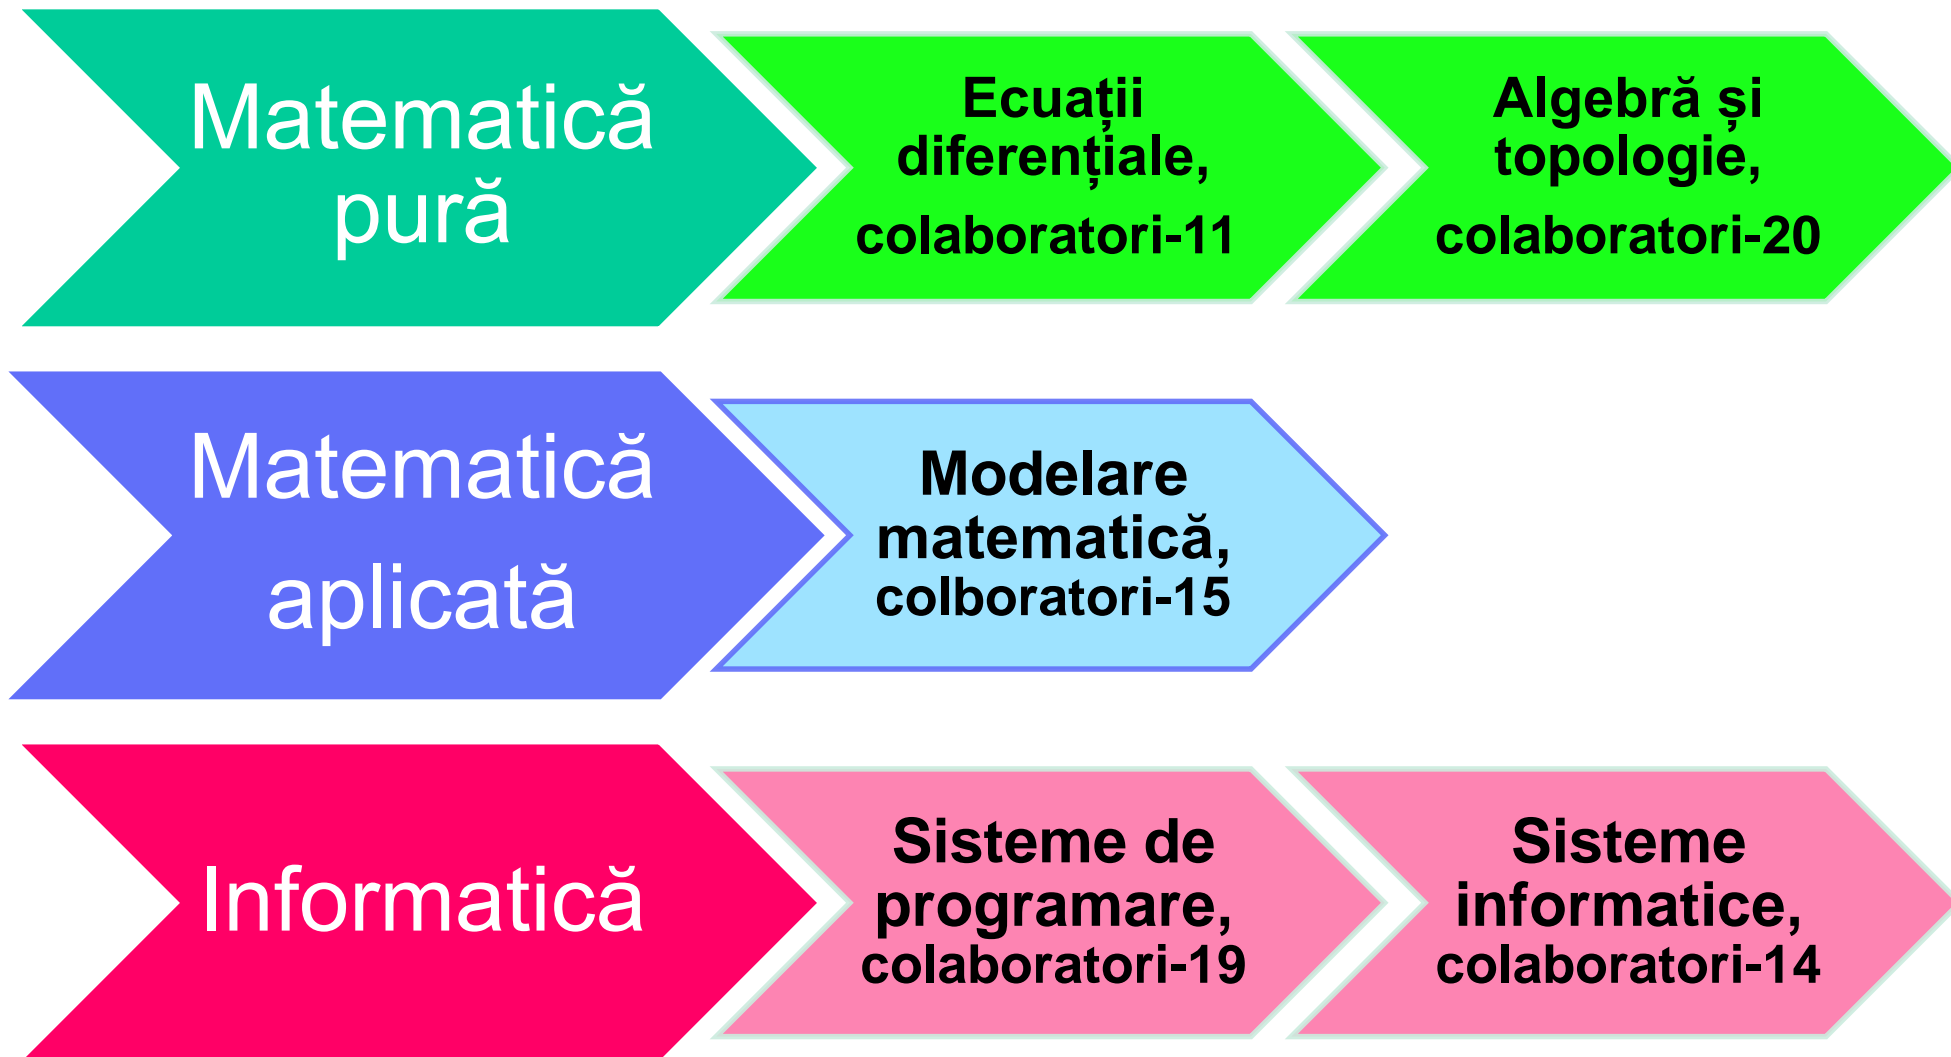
Matematică pură

Ecuații diferențiale, colaboratori-11

Algebră și topologie, colaboratori-20

Matematică aplicată

Modelare matematică, colboratori-15

Informatică

Sisteme de programare, colaboratori-19

Sisteme informatice, colaboratori-14